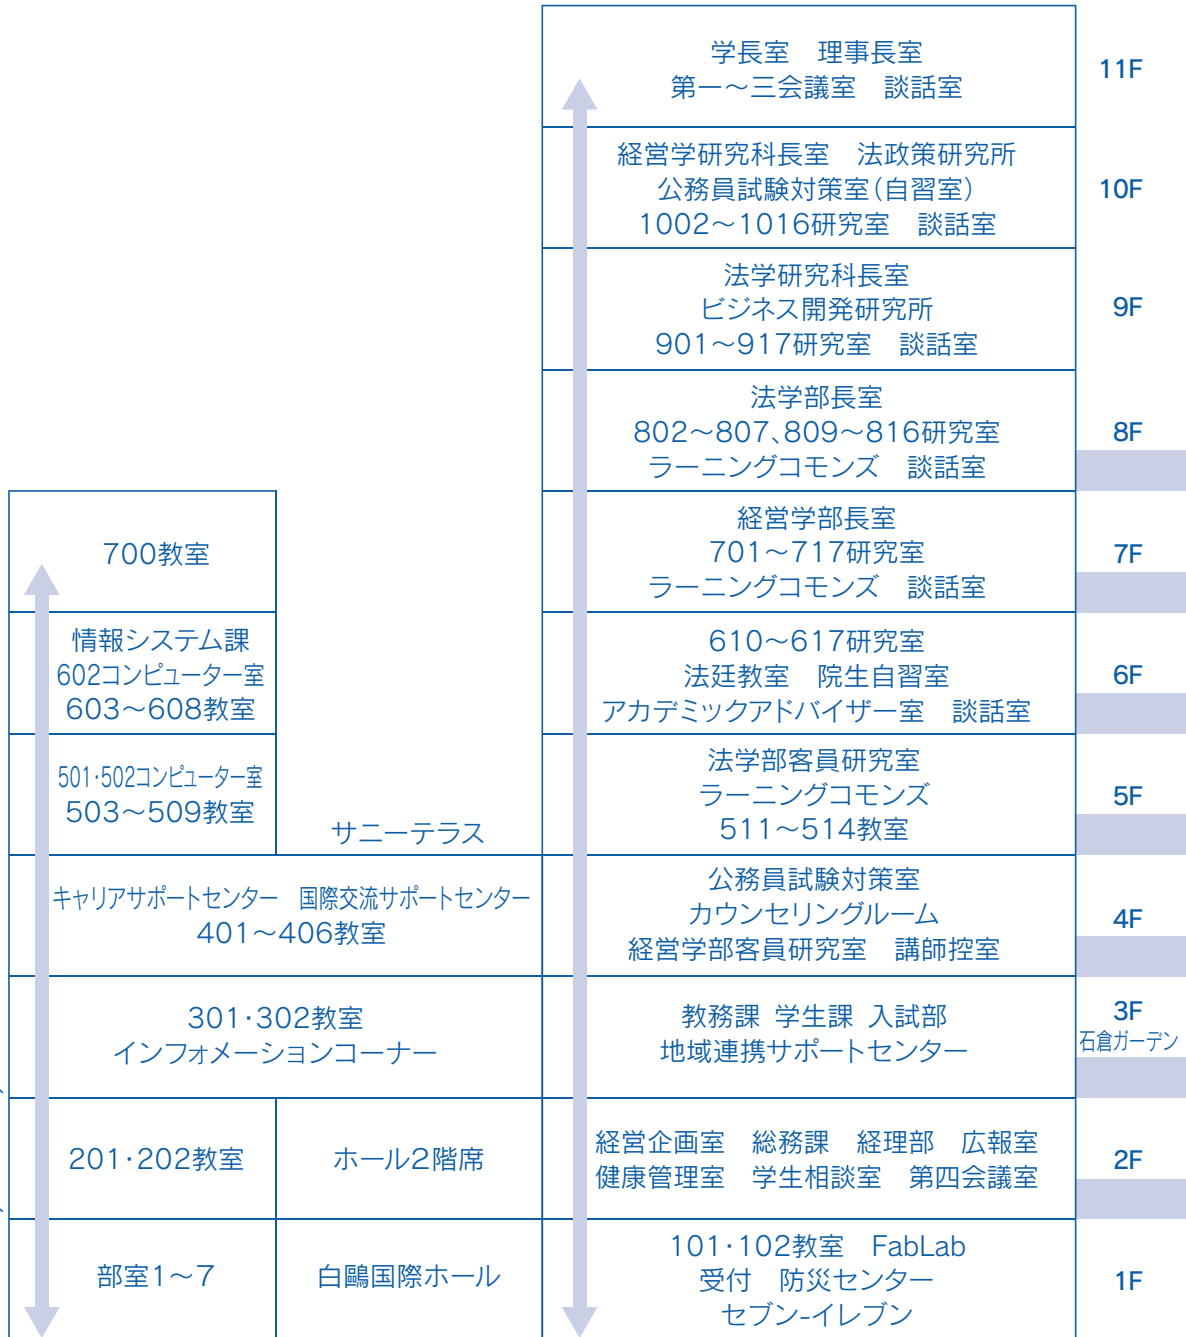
学長室　理事長室
第一～三会議室　談話室

11F

経営学研究科長室　法政策研究所
公務員試験対策室(自習室)
1002～1016研究室　談話室

10F

法学研究科長室
ビジネス開発研究所
901～917研究室　談話室

9F

法学部長室
802～807、809～816研究室
ラーニングコモンズ　談話室

8F

700教室

経営学部長室
701～717研究室
ラーニングコモンズ　談話室

7F

情報システム課
602コンピューター室
603～608教室

610～617研究室
法廷教室　院生自習室
アカデミックアドバイザー室　談話室

6F

501·502コンピューター室
503～509教室

サニーテラス

法学部客員研究室
ラーニングコモンズ
511～514教室

5F

キャリアサポートセンター　国際交流サポートセンター
401～406教室

公務員試験対策室
カウンセリングルーム
経営学部客員研究室　講師控室

4F

301·302教室
インフォメーションコーナー

教務課　学生課　入試部
地域連携サポートセンター

3F
石倉ガーデン

201·202教室

ホール2階席

経営企画室　総務課　経理部　広報室
健康管理室　学生相談室　第四会議室

2F

部室1～7

白鷗国際ホール

101·102教室　FabLab
受付　防災センター
セブン-イレブン

1F